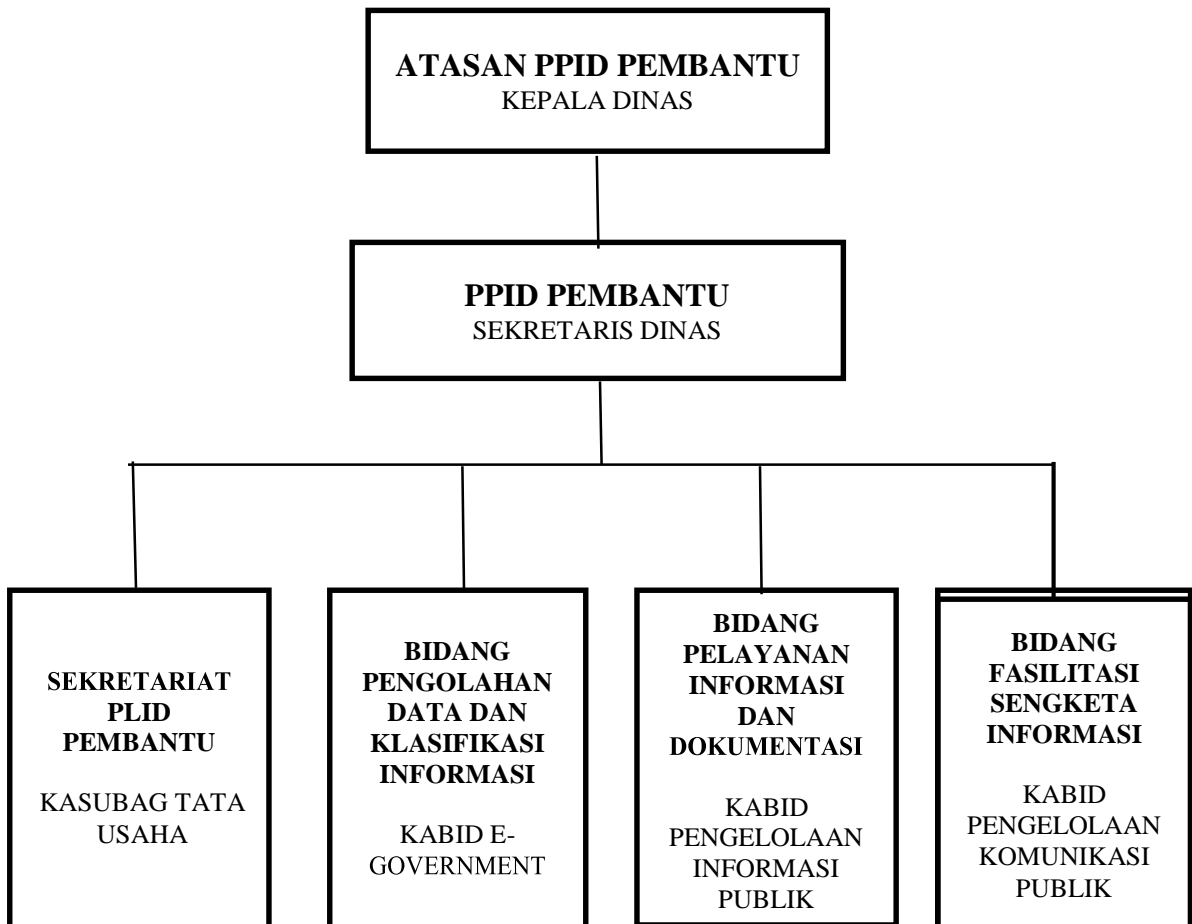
ATASAN PPID PEMBANTU
KEPALA DINAS

PPID PEMBANTU
SEKRETARIS DINAS

SEKRETARIAT PLID PEMBANTU

KASUBAG TATA USAHA

BIDANG PENGOLAHAN DATA DAN KLASIFIKASI INFORMASI

KABID E-GOVERNMENT

BIDANG PELAYANAN INFORMASI DAN DOKUMENTASI

KABID PENGELOLAAN INFORMASI PUBLIK

BIDANG FASILITASI SENGKETA INFORMASI

KABID PENGELOLAAN KOMUNIKASI PUBLIK